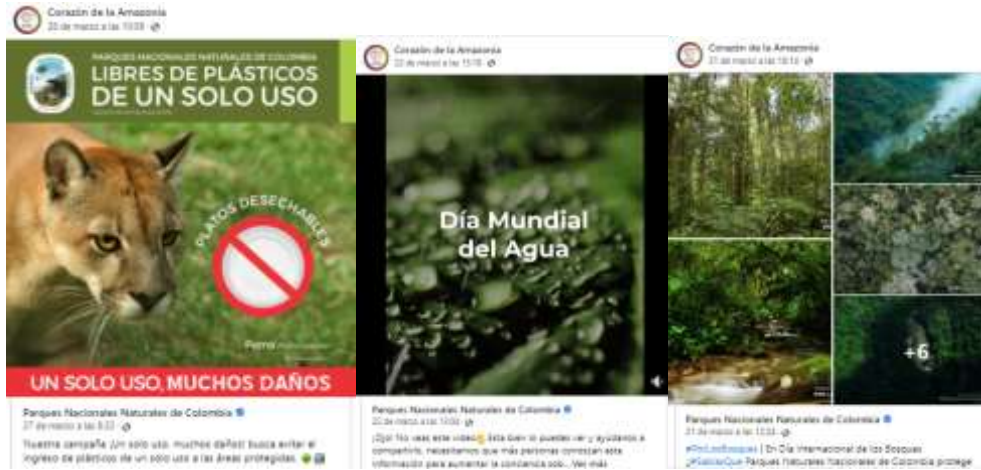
Corazón de la Amazonía
23 de marzo a las 10:08

PARQUES NACIONALES NATURALES DE COLOMBIA
LIBRES DE PLÁSTICOS DE UN SOLO USO

PLATOS DESECHABLES

Puma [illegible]

UN SOLO USO, MUCHOS DAÑOS

Parques Nacionales Naturales de Colombia
27 de marzo a las 8:03

Nuestra campaña ¡Un solo uso, muchos daños! busca evitar el ingreso de plásticos de un solo uso a las áreas protegidas.

Corazón de la Amazonía
22 de marzo a las 10:18

Día Mundial del Agua

Parques Nacionales Naturales de Colombia
22 de marzo a las 10:00

¡Que No veas este video, está bien si puedes ver y ayúdanos a compartirlo, necesitamos que más personas conozcan esta información para aumentar la conciencia sobr... Ver más

Corazón de la Amazonía
21 de marzo a las 10:13

+6

Parques Nacionales Naturales de Colombia
21 de marzo a las 10:33

#PorLosBosques | En Día Internacional de los Bosques #SabíasQue Parques Nacionales Naturales de Colombia protege